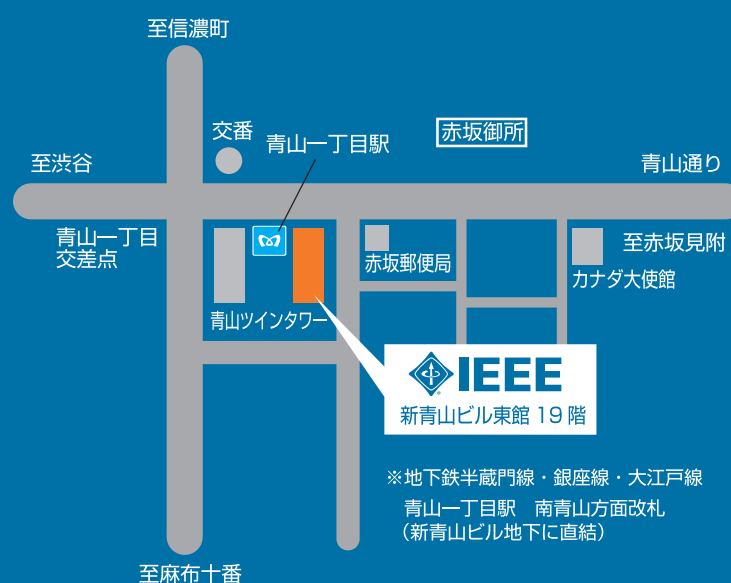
至信濃町

交番

青山一丁目駅

赤坂御所

至渋谷

青山通り

青山一丁目
交差点

赤坂郵便局

至赤坂見附

カナダ大使館

青山ツインタワー

IEEE
新青山ビル東館 19 階

※地下鉄半蔵門線・銀座線・大江戸線
青山一丁目駅　南青山方面改札
（新青山ビル地下に直結）

至麻布十番